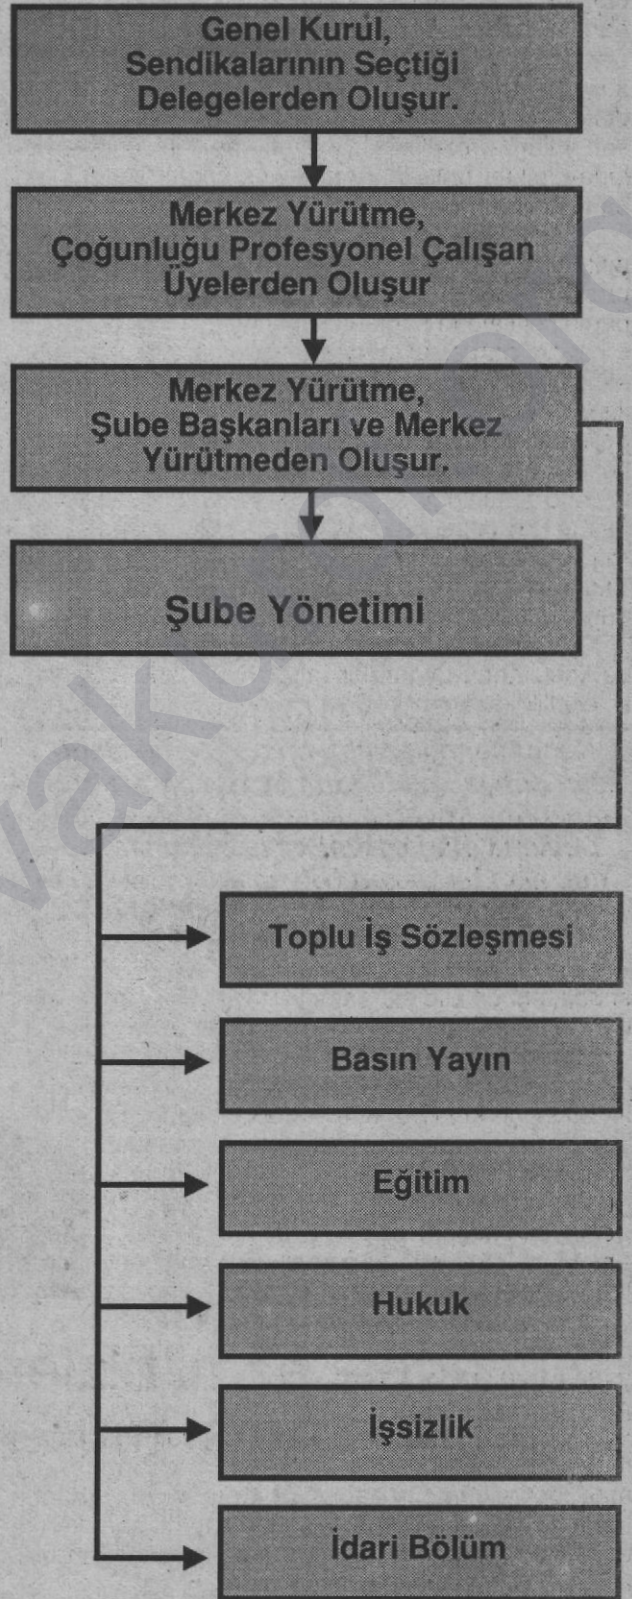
Genel Kurul, Sendikalarının Seçtiği Delegelerden Oluşur.

Merkez Yürütme, Çoğunluğu Profesyonel Çalışan Üyelerden Oluşur

Merkez Yürütme, Şube Başkanları ve Merkez Yürütmeden Oluşur.

Şube Yönetimi

Toplu İş Sözleşmesi

Basın Yayın

Eğitim

Hukuk

İşsizlik

İdari Bölüm